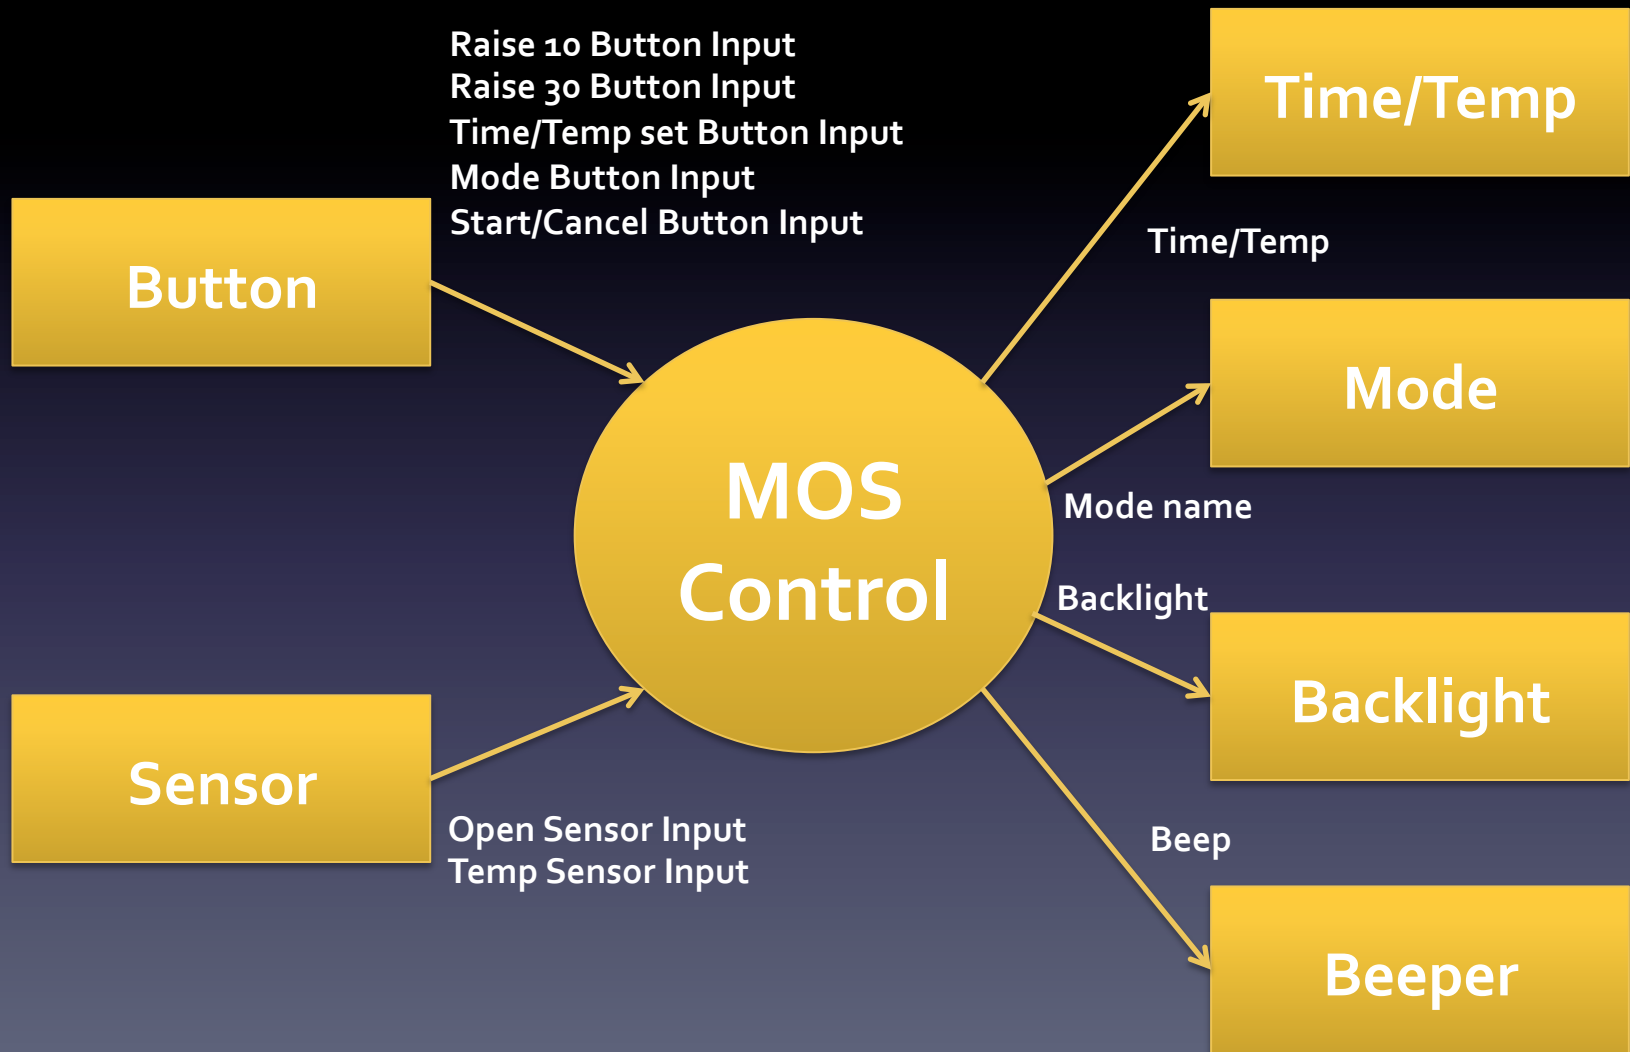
Raise 10 Button Input
Raise 30 Button Input
Time/Temp set Button Input
Mode Button Input
Start/Cancel Button Input

Button

Time/Temp

Time/Temp

Mode

MOS
Control

Mode name

Backlight

Backlight

Sensor

Open Sensor Input
Temp Sensor Input

Beep

Beeper